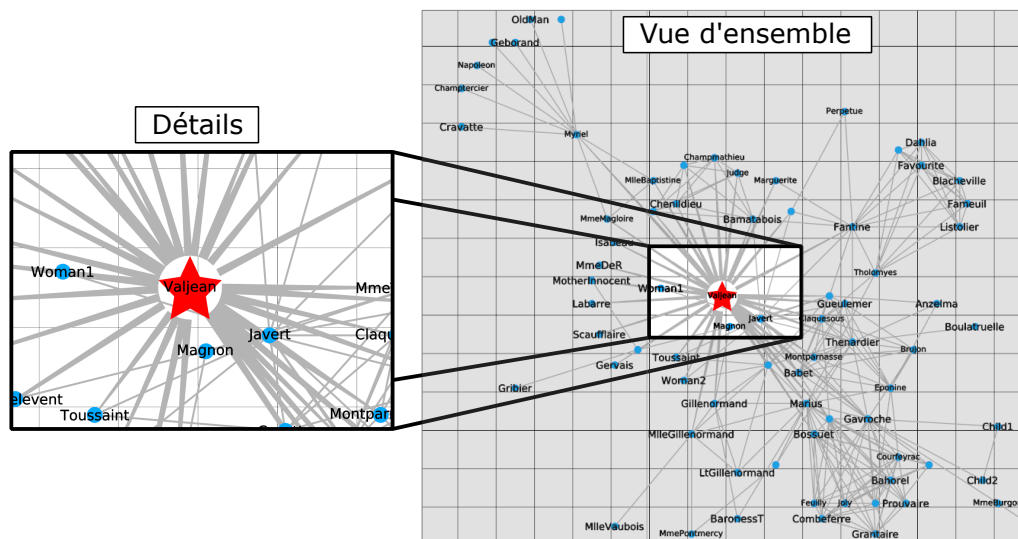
Détails

Woman1
Valjean
Mme
Javert
Claq
Magnon
elevent
Toussaint
Montpar

Vue d'ensemble

OldMan
Geborand
Napoleon
Champtercier
Cravatte
Myriel
Perpetue
Dahlia
Favourite
Blacheville
Fameuil
Listolier
Champmathieu
MlleBaptistine
Judge
Marguerite
MmeMagloire
Chenildieu
Bamatabois
Isabeau
Fantine
MmeDeR
MotherInnocent
Woman1
Valjean
Tholomyes
Labarre
Magnon
Javert
Claquesous
Gueulemer
Anzelma
Scaufflaire
Boulatruelle
Thenardier
Gervais
Toussaint
Montparnasse
Brujon
Gribier
Woman2
Babet
Eponine
Gillenormand
Marius
Gavroche
Child1
MlleGillenormand
Bossuet
Courfeyrac
LtGillenormand
Bahorel
Child2
Feuilly
Joly
Prouvaire
MmeBurgon
BaronessT
Combeferre
MlleVaubois
MmePontmercy
Grantaire